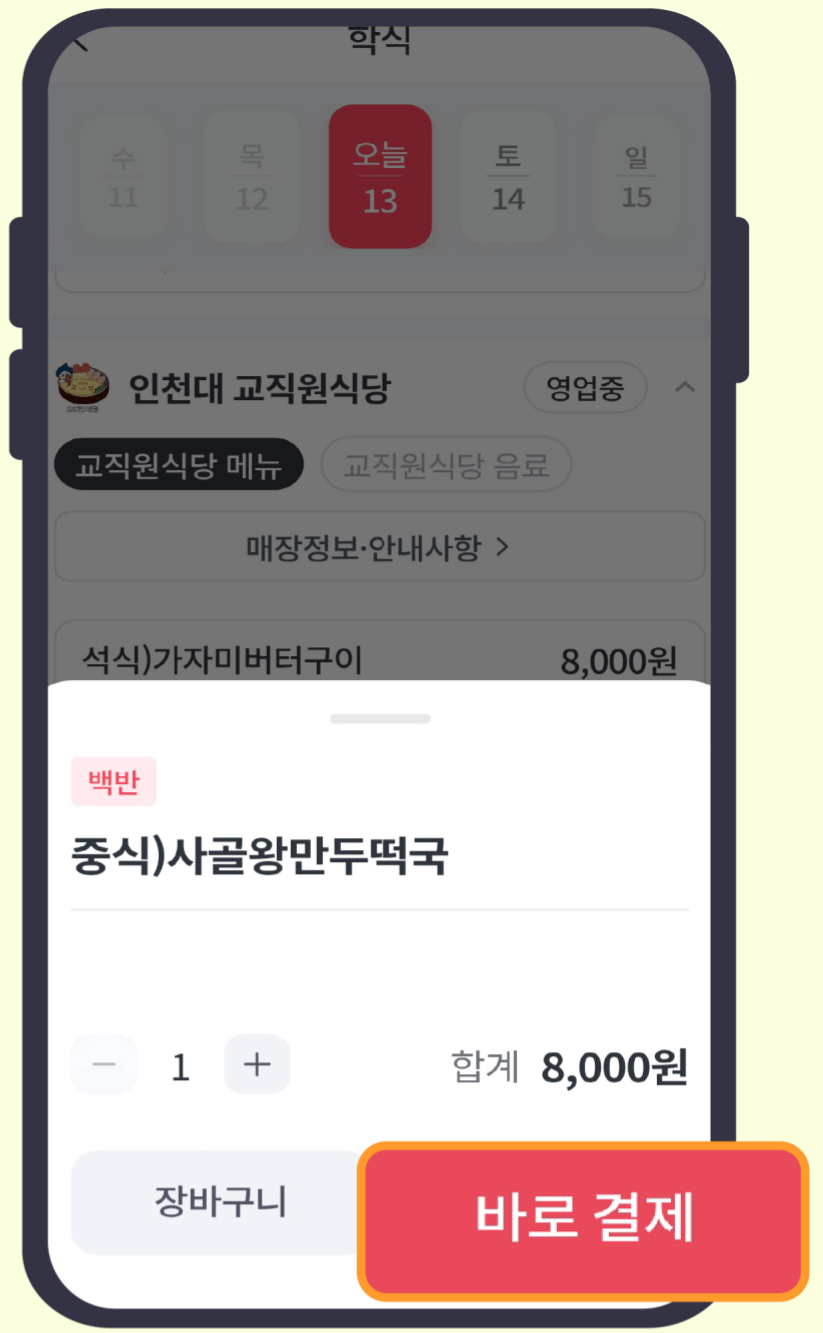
학식

수
11

목
12

오늘
13

토
14

일
15

인천대 교직원식당

영업중

교직원식당 메뉴

교직원식당 음료

매장정보·안내사항 >

석식)가자미버터구이 8,000원

백반

중식)사골왕만두떡국

− 1 +

합계 8,000원

장바구니

바로 결제